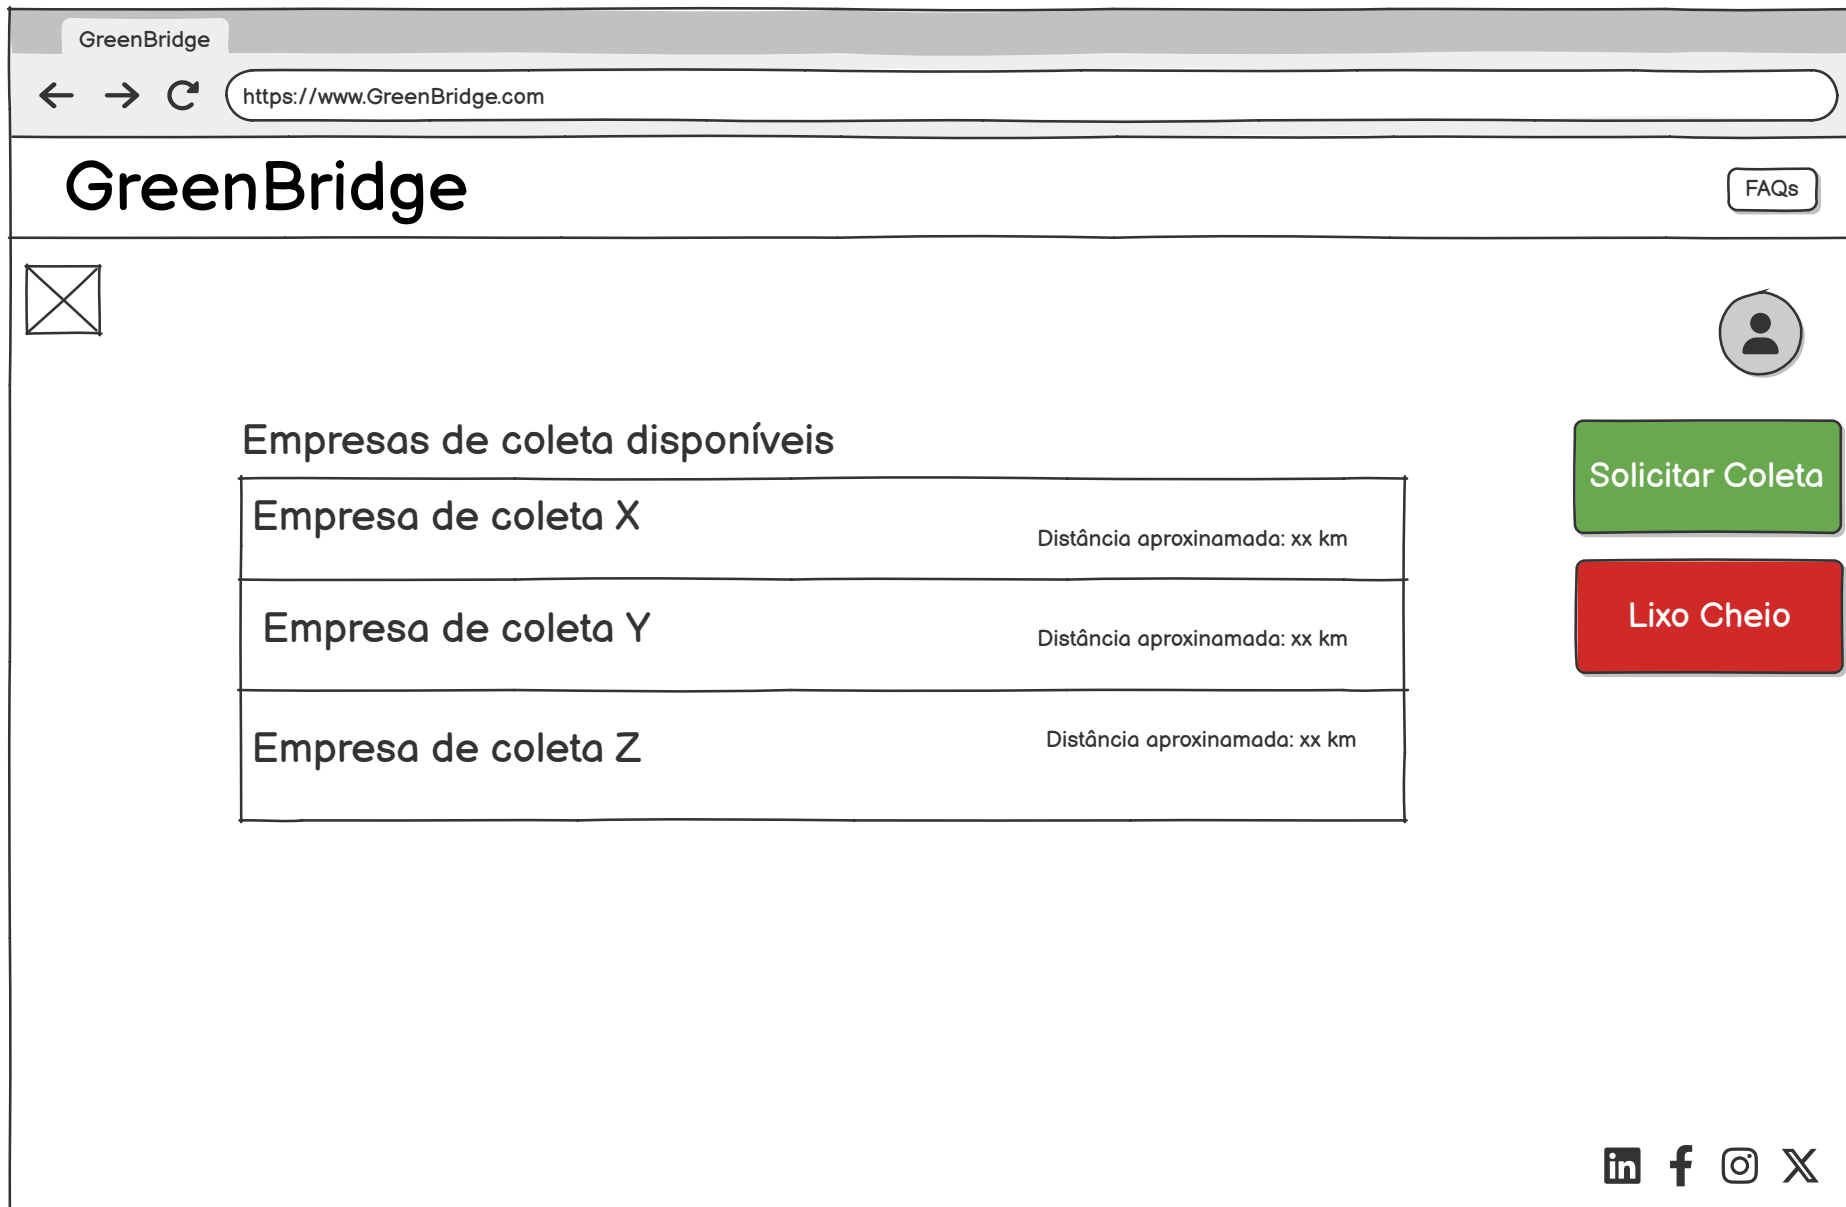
GreenBridge

https://www.GreenBridge.com

GreenBridge

FAQs

Empresas de coleta disponíveis

Empresa de coleta X
Distância aproxinamada: xx km

Empresa de coleta Y
Distância aproxinamada: xx km

Empresa de coleta Z
Distância aproxinamada: xx km

Solicitar Coleta

Lixo Cheio